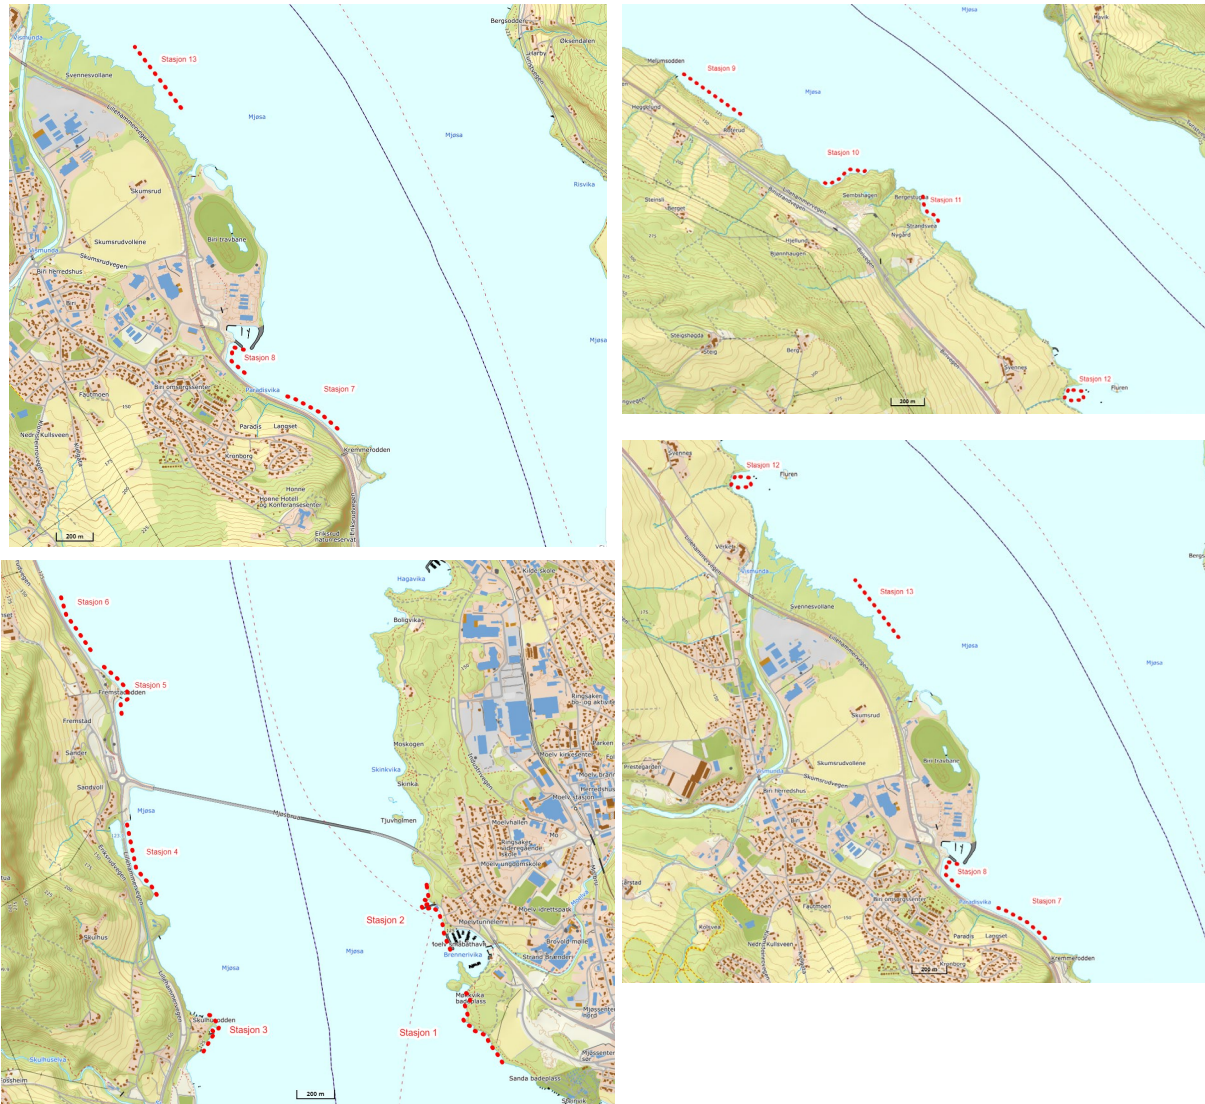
Vismunda
Stasjon 13
Svennesvollane
Mjøsa
Mjøsa
Bergsodden
Øksendalen
Lillehammervegen
Risvika
Skumsrud
Skumsrudvollene
Biri travbane
Vismunda
Skumsrudvegen
Biri herredshus
Biri
Stasjon 8
Mjøsa
Biri omsorgssenter
Paradisvika
Stasjon 7
Fauskmoen
Paradis
Lageset
Nedre Kullsveen
Kremmerodden
Kreinborg
Honne
Honne Hotell og Konferansesenter
200 m

Mellumsodden
Stasjon 9
Mjøsa
Hoggkvern
Botterud
Stasjon 10
Sembshagen
Bergesvea
Stasjon 11
Stenrud
Berget
Hjellum
Nygard
Strandsvea
Bjønnhaugen
Steigshagda
Steig
Berg
Svennes
Stasjon 12
Fluren
200 m

Svennes
Stasjon 12
Fluren
Verkenn
Vismunda
Stasjon 13
Svennesvollane
Mjøsa
Mjøsa
Prestegarden
Skumsrud
Skumsrudvollene
Biri travbane
Vismunda
Skumsrudvegen
Biri herredshus
Biri
Stasjon 8
Biri omsorgssenter
Paradisvika
Stasjon 7
Fauskmoen
Paradis
Lageset
Nedre Kullsveen
Kreinborg
Kremmerodden
200 m

Stasjon 6
Stasjon 5
Fremstadodden
Fremstad
Samdet
Sandvoll
Mjøsa
Mjøsbrua
Stasjon 4
Skuihus
Mjøsa
Stasjon 3
Skulhusodden
Skulhuselva
Lillehammervegen
200 m
Hagavika
Kildo skole
Boligvika
Ringsaken
Moskogen
Skinkvika
Skinka
Tjuvholmen
Moelvhallen
Mo
Moelv ungdomsskole
Moelv idrettspark
Stasjon 2
Moelvtunnellen
Brennervika
Mjøsa
Brovold mølle
Strand Brænderi
Stasjon 1
Sanda badeplass
Mjøssenter